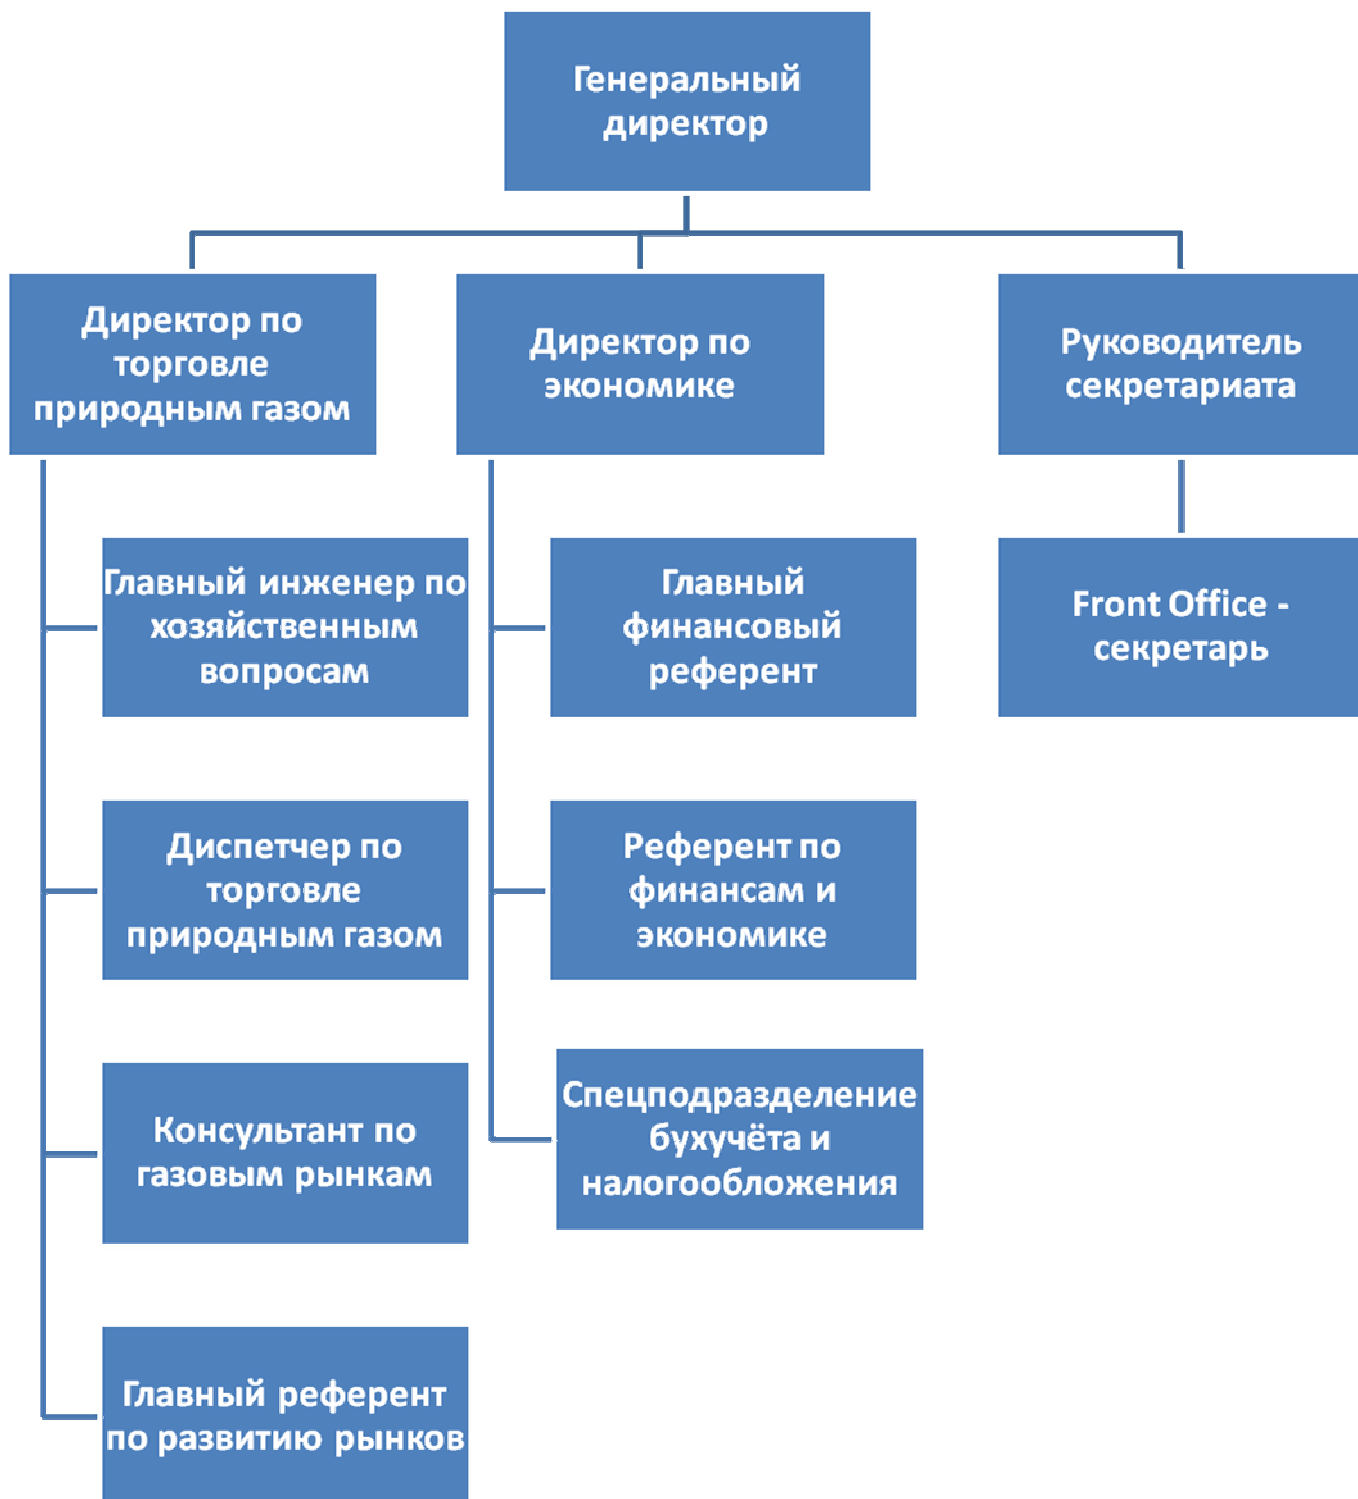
Генеральный директор

Директор по торговле природным газом

Директор по экономике

Руководитель секретариата

Главный инженер по хозяйственным вопросам

Диспетчер по торговле природным газом

Консультант по газовым рынкам

Главный референт по развитию рынков

Главный финансовый референт

Референт по финансам и экономике

Спецподразделение бухучёта и налогообложения

Front Office - секретарь